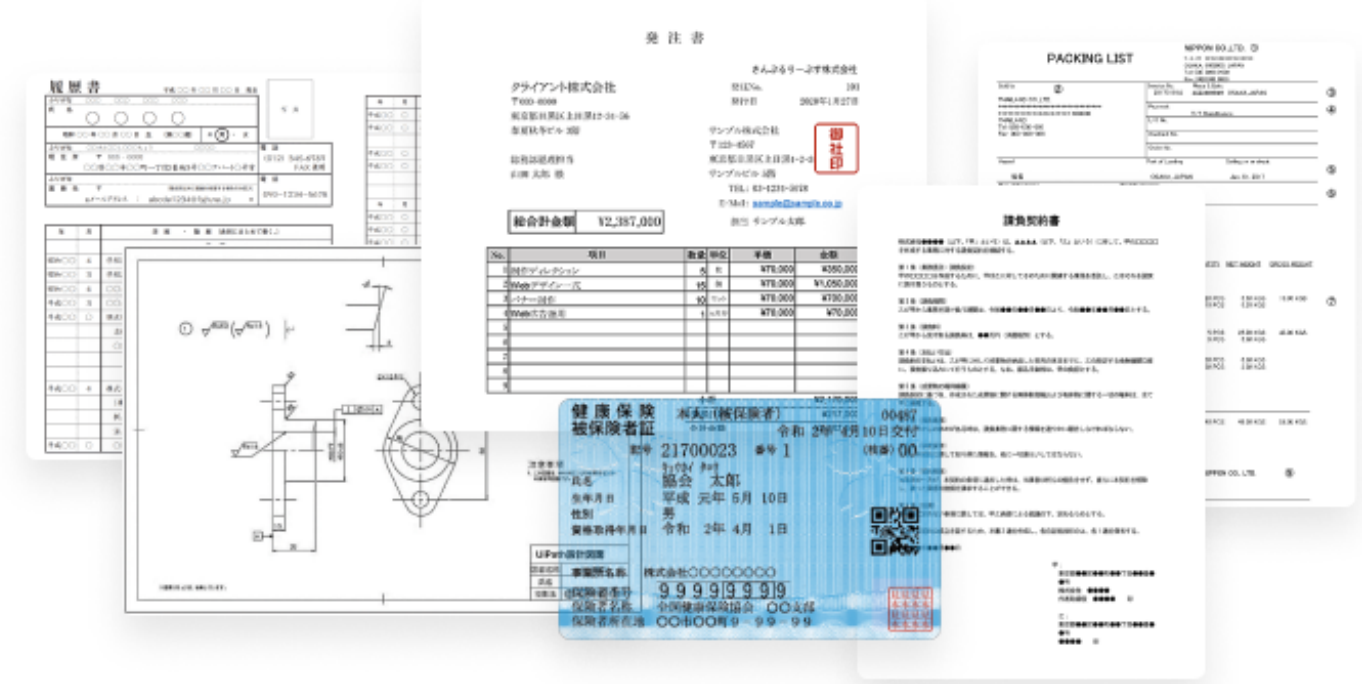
履歴書

発注書

さんぷるりーぷす株式会社

クライアント株式会社

〒000-0000

東京都江東区土佐堀12-34-56

発注No. 101

発行日 2020年1月27日

サンプル株式会社

〒123-4567

TEL: 03-1234-5678

E-Mail: sample@sample.co.jp

担当 サンプル太郎

御社印

総合計金額 ¥2,387,000

| No. | 項目 | 数量 | 単位 | 単価 | 金額 |
|---|---|---|---|---|---|
| 1 | 制作ディレクション | 5 | 式 | ¥70,000 | ¥350,000 |
| 2 | Webデザイン一式 | 15 | 頁 | ¥70,000 | ¥1,050,000 |
| 3 | バナー制作 | 10 | セット | ¥70,000 | ¥700,000 |
| 4 | Web広告運用 | 1 | 月 | ¥70,000 | ¥70,000 |

PACKING LIST

NIPPON CO., LTD.

請負契約書

健康保険
被保険者証

本人(被保険者)

令和 2年4月10日交付

記号 21700023 番号 1

(枝番) 00

キョウカイ タロウ
氏名 協会 太郎

生年月日 平成 元年 5月 10日

性別 男

資格取得年月日 令和 2年 4月 1日

事業所名称 株式会社〇〇〇〇〇〇〇

保険者番号 9999 9999

保険者名称 全国健康保険協会 〇〇支部

保険者所在地 〇〇市〇〇町9-99-99

UiPath設計図面